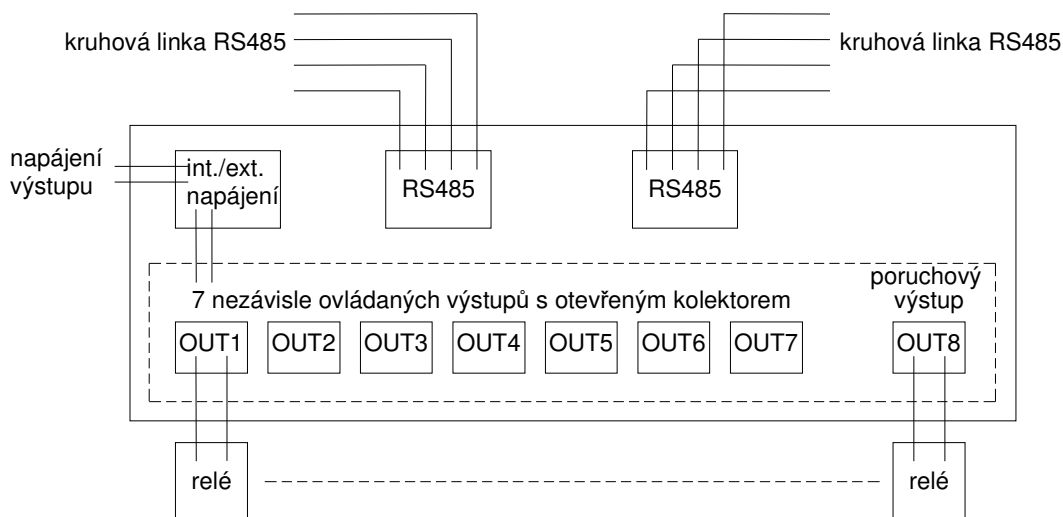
kruhová linka RS485

kruhová linka RS485

napájení výstupu

int./ext. napájení

RS485

RS485

7 nezávisle ovládaných výstupů s otevřeným kolektorem

poruchový výstup

OUT1 OUT2 OUT3 OUT4 OUT5 OUT6 OUT7

OUT8

relé

relé